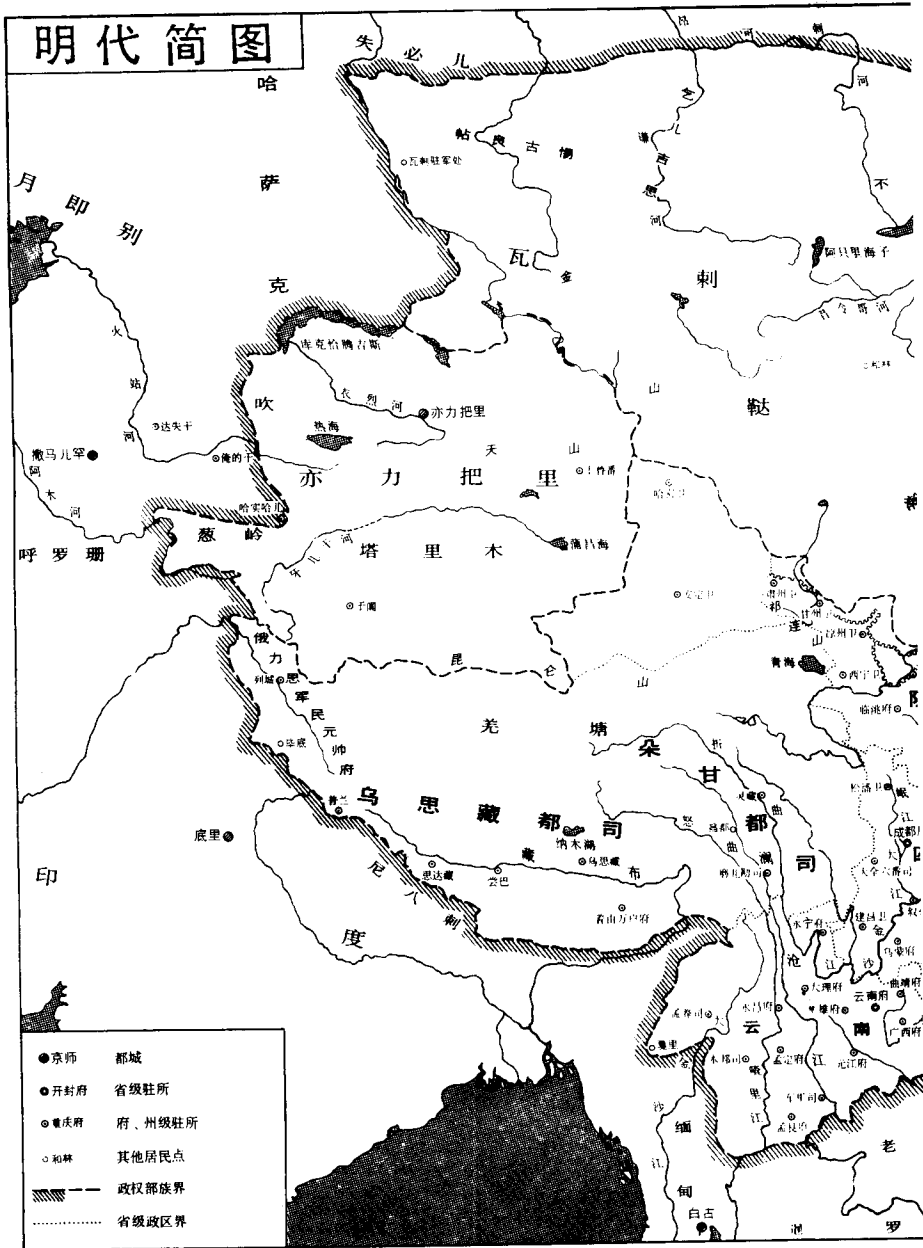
明代简图

失 必 儿

哈

萨

克

月 即 别

瓦

剌

鞑

亦 力 把 里

塔 里 木

吹

热海

亦力把里

衣 列 河

天 山

火 站 河

达失干

撒马儿罕

阿 木 河

俺的干

哈实哈儿

葱 岭

呼 罗 珊

于阗

俄 力 思 军 民 元 帅 府

列城

扎底

乌 思 藏 都 司

羌 塘

朵 甘 都 司

纳木错

乌思藏

藏 布

思达藏

尼 八 剌

青海

西宁卫

临洮府

成都府

建昌卫

大理府

云南府

云 南

印

度

底里

缅 甸

白古

老

罗

京师　都城

开封府　省级驻所

重庆府　府、州级驻所

和林　其他居民点

政权部族界

省级政区界